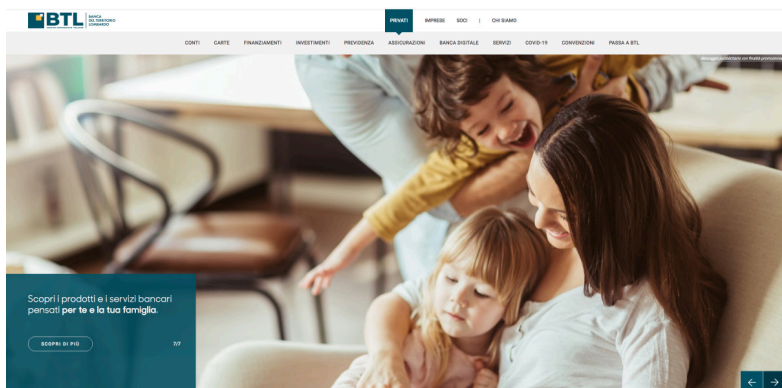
BTL BANCA DEL TERRITORIO LOMBARDO

PRIVATI IMPRESE SOCI | CHI SIAMO

CONTI CARTE FINANZIAMENTI INVESTIMENTI PREVIDENZA ASSICURAZIONI BANCA DIGITALE SERVIZI COVID-19 CONVENZIONI PASSA A BTL

Messaggio pubblicitario con finalità promozionale

Scopri i prodotti e i servizi bancari pensati per te e la tua famiglia.

SCOPRI DI PIÙ

7/7

← →